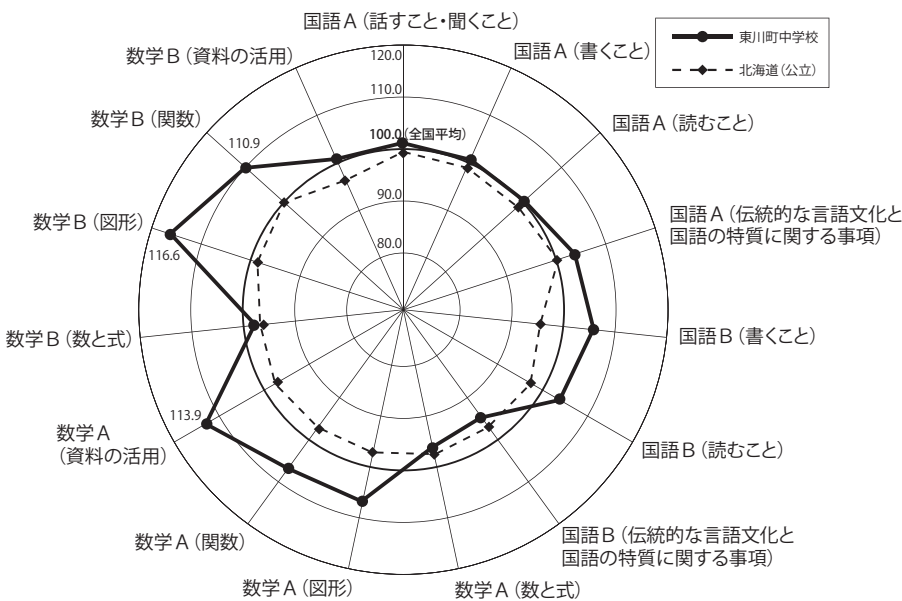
国語A（話すこと・聞くこと）

東川町中学校
北海道（公立）

国語A（書くこと）

国語A（読むこと）

国語A（伝統的な言語文化と国語の特質に関する事項）

国語B（書くこと）

国語B（読むこと）

国語B（伝統的な言語文化と国語の特質に関する事項）

数学A（数と式）

数学A（図形）

数学A（関数）

数学A（資料の活用）

数学B（数と式）

数学B（図形）

数学B（関数）

数学B（資料の活用）

120.0
110.0
100.0（全国平均）
90.0
80.0

110.9
116.6
113.9